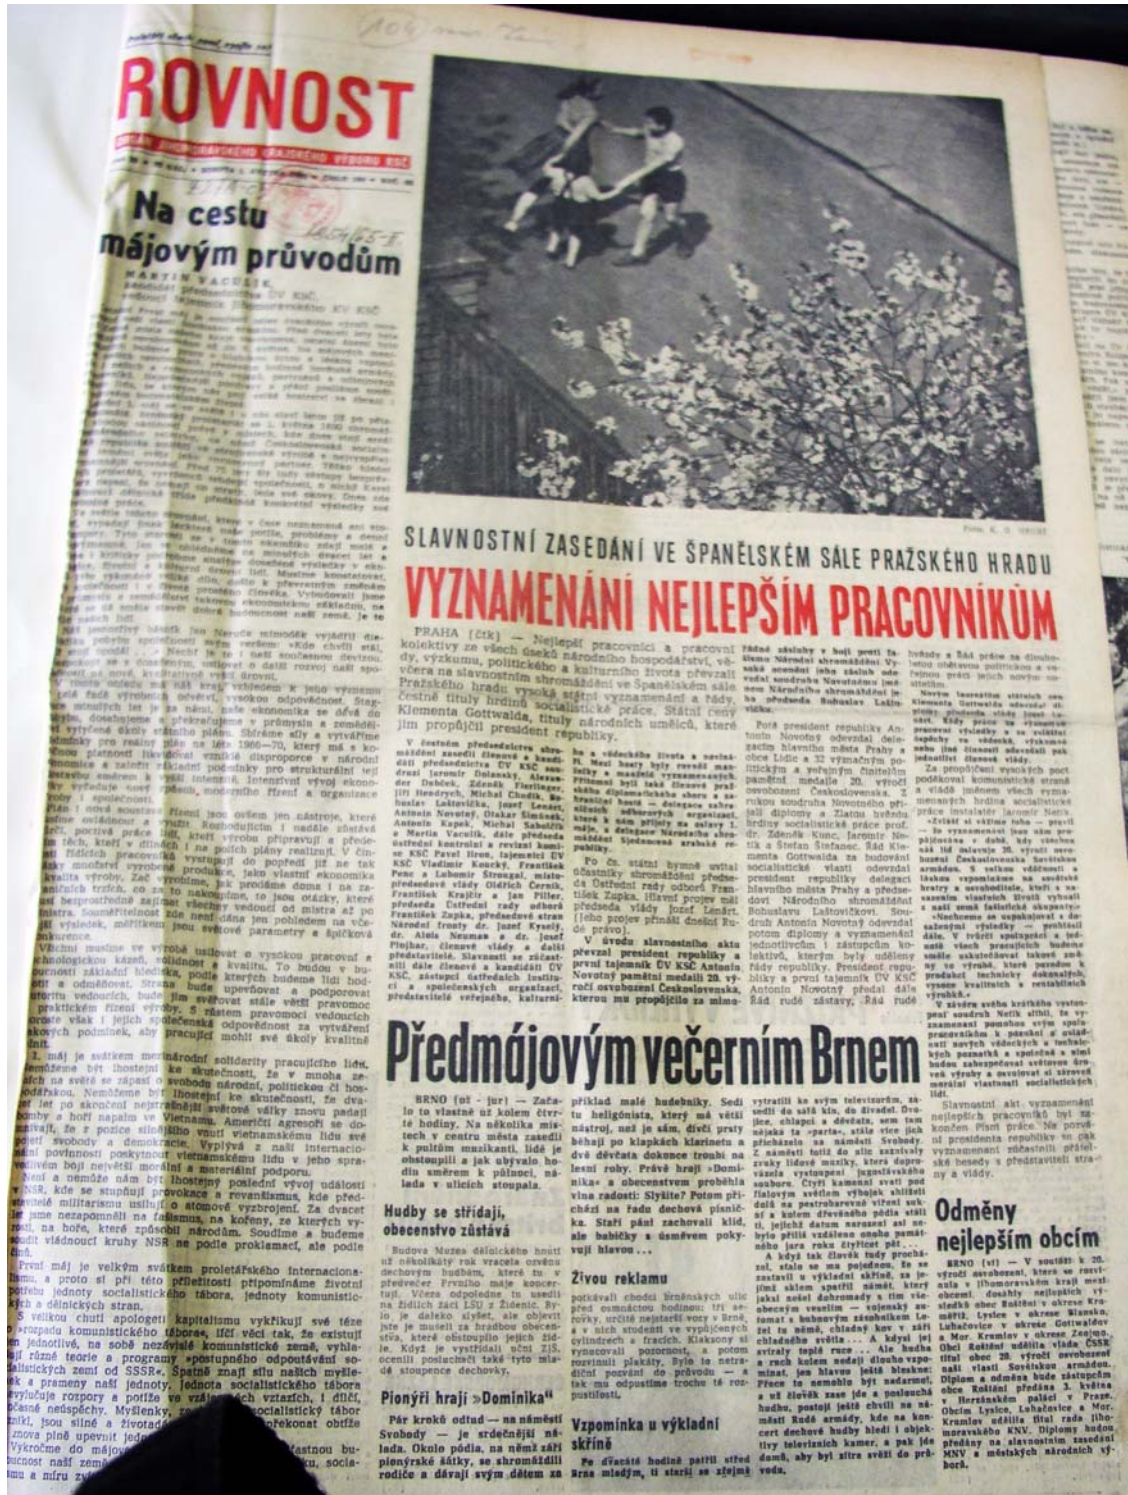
ROVNOST

Na cestu májovým průvodům

MARTIN VACULÍK

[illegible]

SLAVNOSTNÍ ZASEDÁNÍ VE ŠPANĚLSKÉM SÁLE PRAŽSKÉHO HRADU

VYZNAMENÁNÍ NEJLEPŠÍM PRACOVNÍKŮM

PRAHA (čtk) — Nejlepší pracovníci a pracovní kolektivy ze všech úseků národního hospodářství, vědy, výzkumu, politického a kulturního života převzali včera na slavnostním shromáždění ve Španělském sále Pražského hradu vysoká státní vyznamenání a řády, čestné tituly hrdinů socialistické práce, Státní ceny Klementa Gottwalda, tituly národních umělců, které jim propůjčil president republiky.

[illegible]

Předmájovým večerním Brnem

BRNO (ož - jur) — Začalo to vlastně už kolem čtvrté hodiny. Na několika místech v centru města zasedli k pultům muzikanti, lidé je obstoupili a jak obyvalo hodiu směrem k půlnoci, nálada v ulicích stoupala.

Hudby se střídají, obecenstvo zůstává

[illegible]

Pionýři hrají »Dominika«

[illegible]

Živou reklamu

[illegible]

Vzpomínka u výkladní skříně

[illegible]

Odměny nejlepším obcím

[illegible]